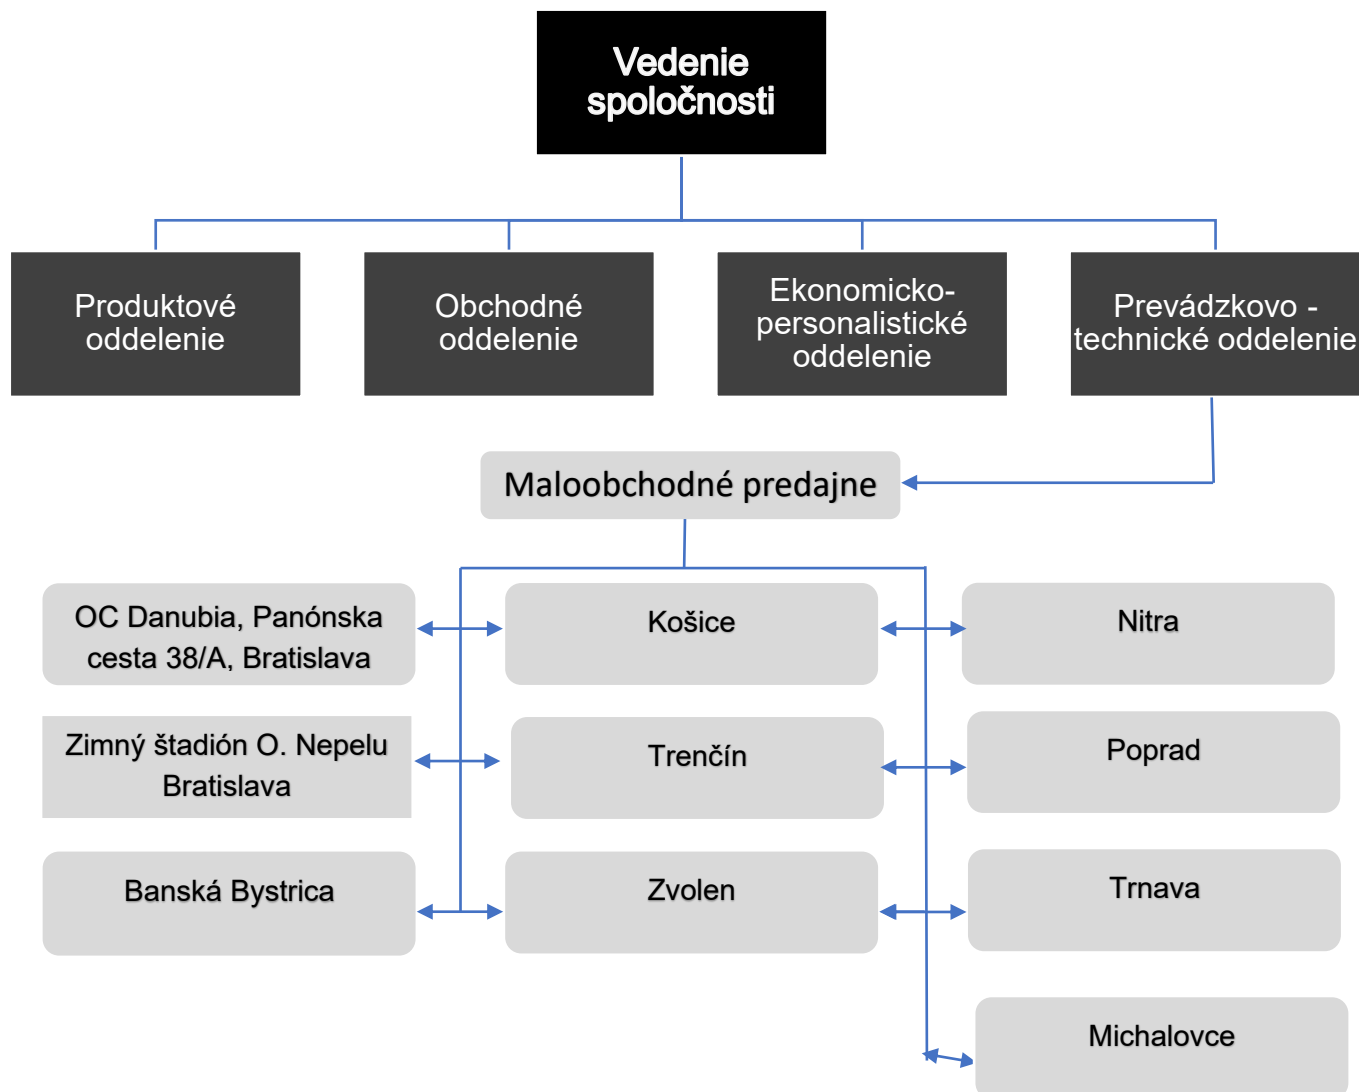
Vedenie spoločnosti

Produktové oddelenie

Obchodné oddelenie

Ekonomicko-personalistické oddelenie

Prevádzkovo - technické oddelenie

Maloobchodné predajne

OC Danubia, Panónska cesta 38/A, Bratislava

Košice

Nitra

Zimný štadión O. Nepelu Bratislava

Trenčín

Poprad

Banská Bystrica

Zvolen

Trnava

Michalovce